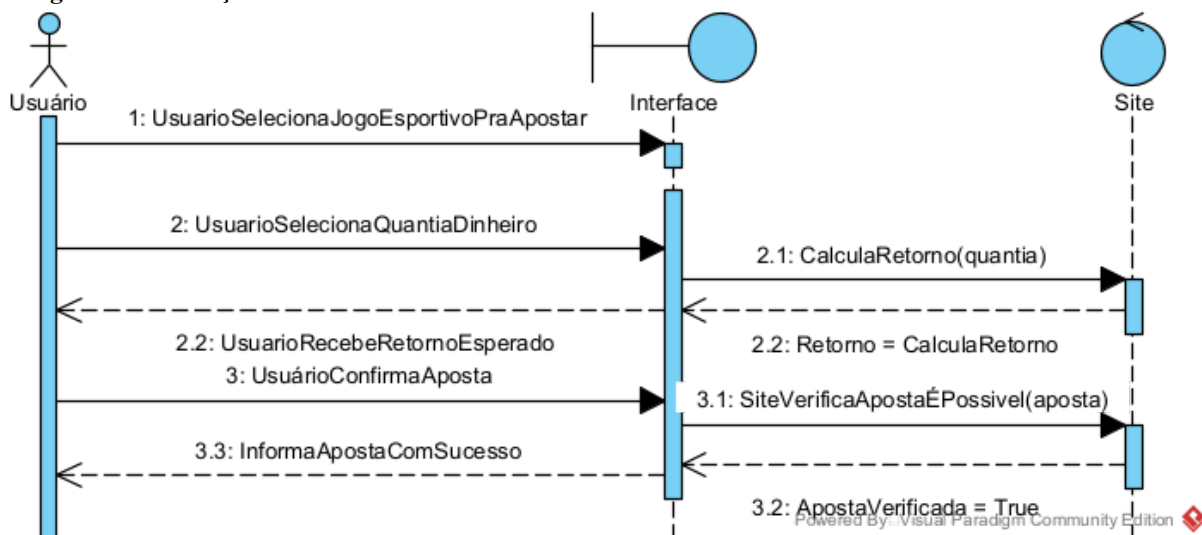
Usuário

Interface

Site

1: UsuarioSelecionaJogoEsportivoPraApostar

2: UsuarioSelecionaQuantiaDinheiro

2.1: CalculaRetorno(quantia)

2.2: UsuarioRecebeRetornoEsperado

2.2: Retorno = CalculaRetorno

3: UsuárioConfirmaAposta

3.1: SiteVerificaApostaÉPossivel(aposta)

3.3: InformaApostaComSucesso

3.2: ApostaVerificada = True

Powered By Visual Paradigm Community Edition